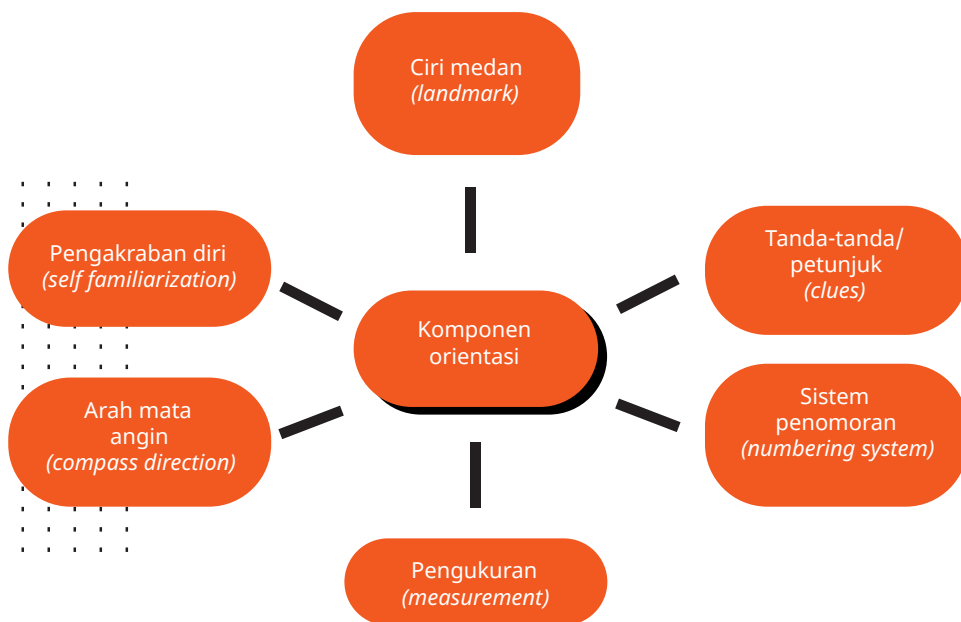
Ciri medan
(landmark)

Pengakraban diri
(self familiarization)

Tanda-tanda/ petunjuk
(clues)

Komponen orientasi

Arah mata angin
(compass direction)

Sistem penomoran
(numbering system)

Pengukuran
(measurement)